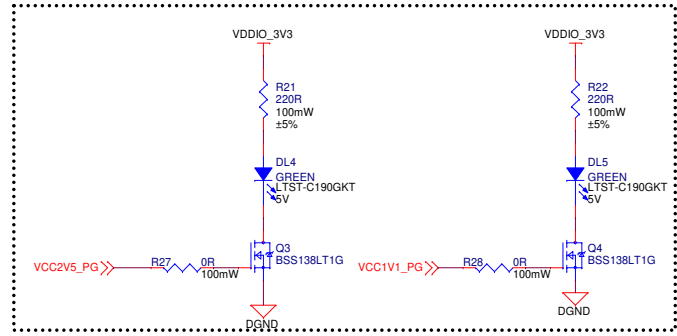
VDDIO_3V3

R21
220R
100mW
±5%

DL4
GREEN
LTST-C190GKT
5V

Q3
BSS138LT1G

VCC2V5_PG

R27

0R
100mW

DGND

VDDIO_3V3

R22
220R
100mW
±5%

DL5
GREEN
LTST-C190GKT
5V

Q4
BSS138LT1G

VCC1V1_PG

R28

0R
100mW

DGND